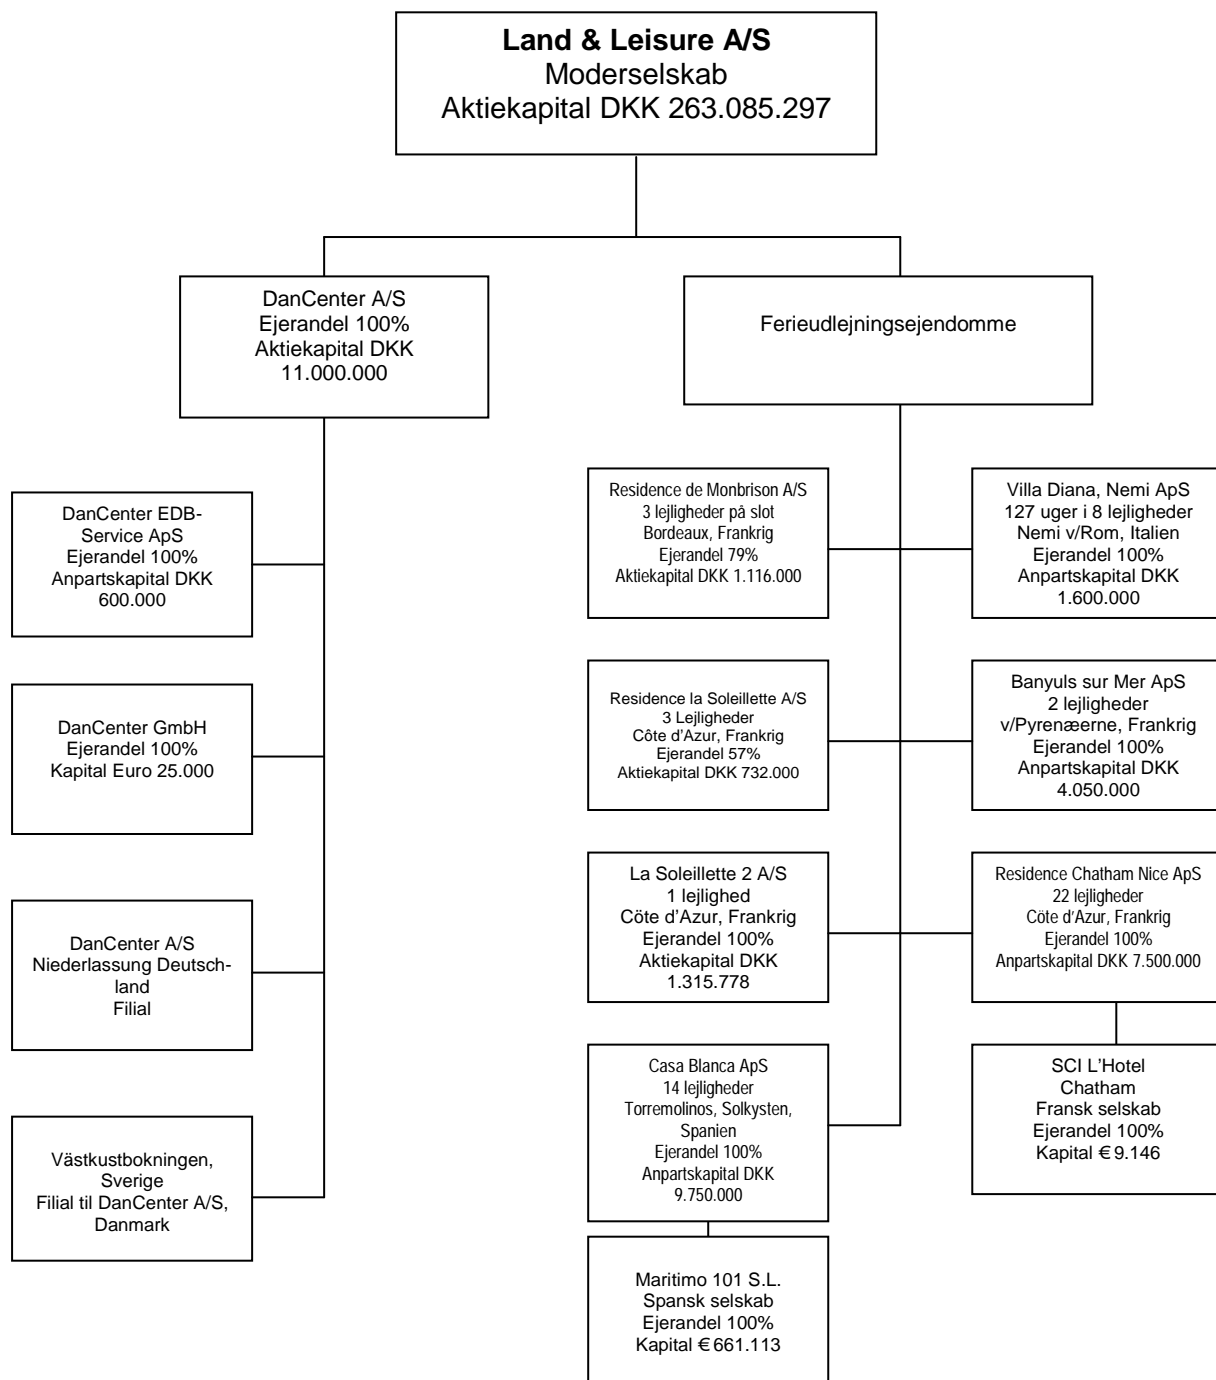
**Land & Leisure A/S**
Moderselskab
Aktiekapital DKK 263.085.297

DanCenter A/S
Ejerandel 100%
Aktiekapital DKK
11.000.000

Ferieudlejningsejendomme

DanCenter EDB-Service ApS
Ejerandel 100%
Anpartskapital DKK
600.000

DanCenter GmbH
Ejerandel 100%
Kapital Euro 25.000

DanCenter A/S
Niederlassung Deutschland
Filial

Västkustbokningen,
Sverige
Filial til DanCenter A/S,
Danmark

Residence de Monbrison A/S
3 lejligheder på slot
Bordeaux, Frankrig
Ejerandel 79%
Aktiekapital DKK 1.116.000

Villa Diana, Nemi ApS
127 uger i 8 lejligheder
Nemi v/Rom, Italien
Ejerandel 100%
Anpartskapital DKK
1.600.000

Residence la Soleillette A/S
3 Lejligheder
Côte d'Azur, Frankrig
Ejerandel 57%
Aktiekapital DKK 732.000

Banyuls sur Mer ApS
2 lejligheder
v/Pyrenæerne, Frankrig
Ejerandel 100%
Anpartskapital DKK
4.050.000

La Soleillette 2 A/S
1 lejlighed
Côte d'Azur, Frankrig
Ejerandel 100%
Aktiekapital DKK
1.315.778

Residence Chatham Nice ApS
22 lejligheder
Côte d'Azur, Frankrig
Ejerandel 100%
Anpartskapital DKK 7.500.000

SCI L'Hotel
Chatham
Fransk selskab
Ejerandel 100%
Kapital € 9.146

Casa Blanca ApS
14 lejligheder
Torremolinos, Solkysten,
Spanien
Ejerandel 100%
Anpartskapital DKK
9.750.000

Maritimo 101 S.L.
Spansk selskab
Ejerandel 100%
Kapital € 661.113